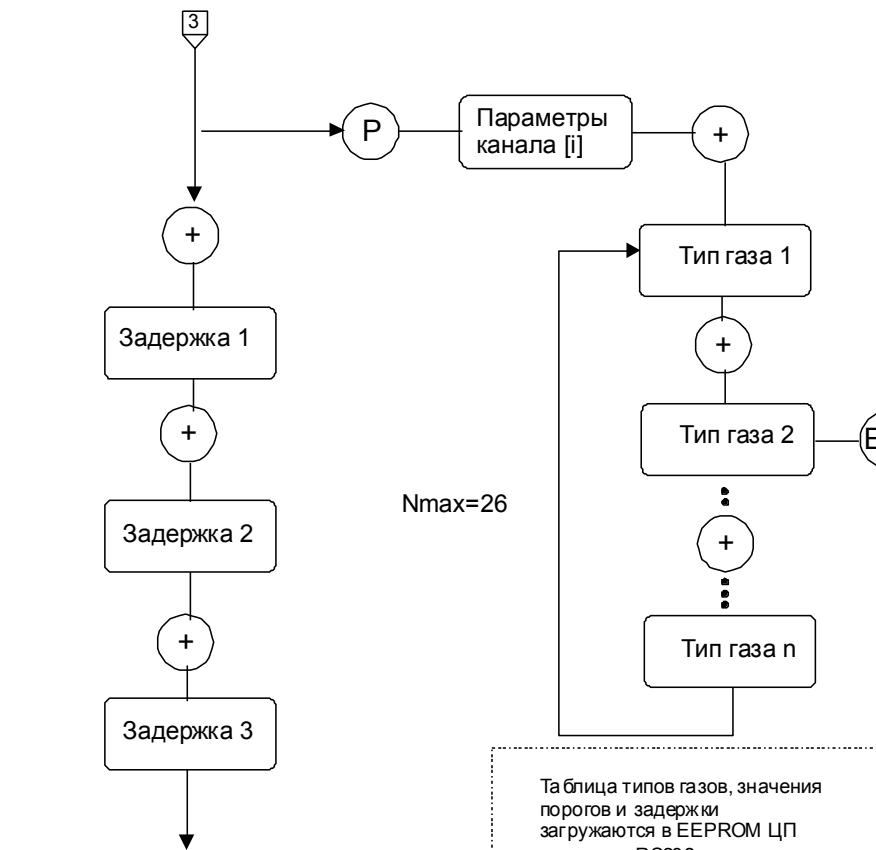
3

P

Параметры канала [i]

+

+

Тип газа 1

Задержка 1

+

+

Тип газа 2

E

Nmax=26

Задержка 2

+

+

Тип газа n

Задержка 3

Таблица типов газов, значения порогов и задержки загружаются в EEPROM ЦП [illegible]